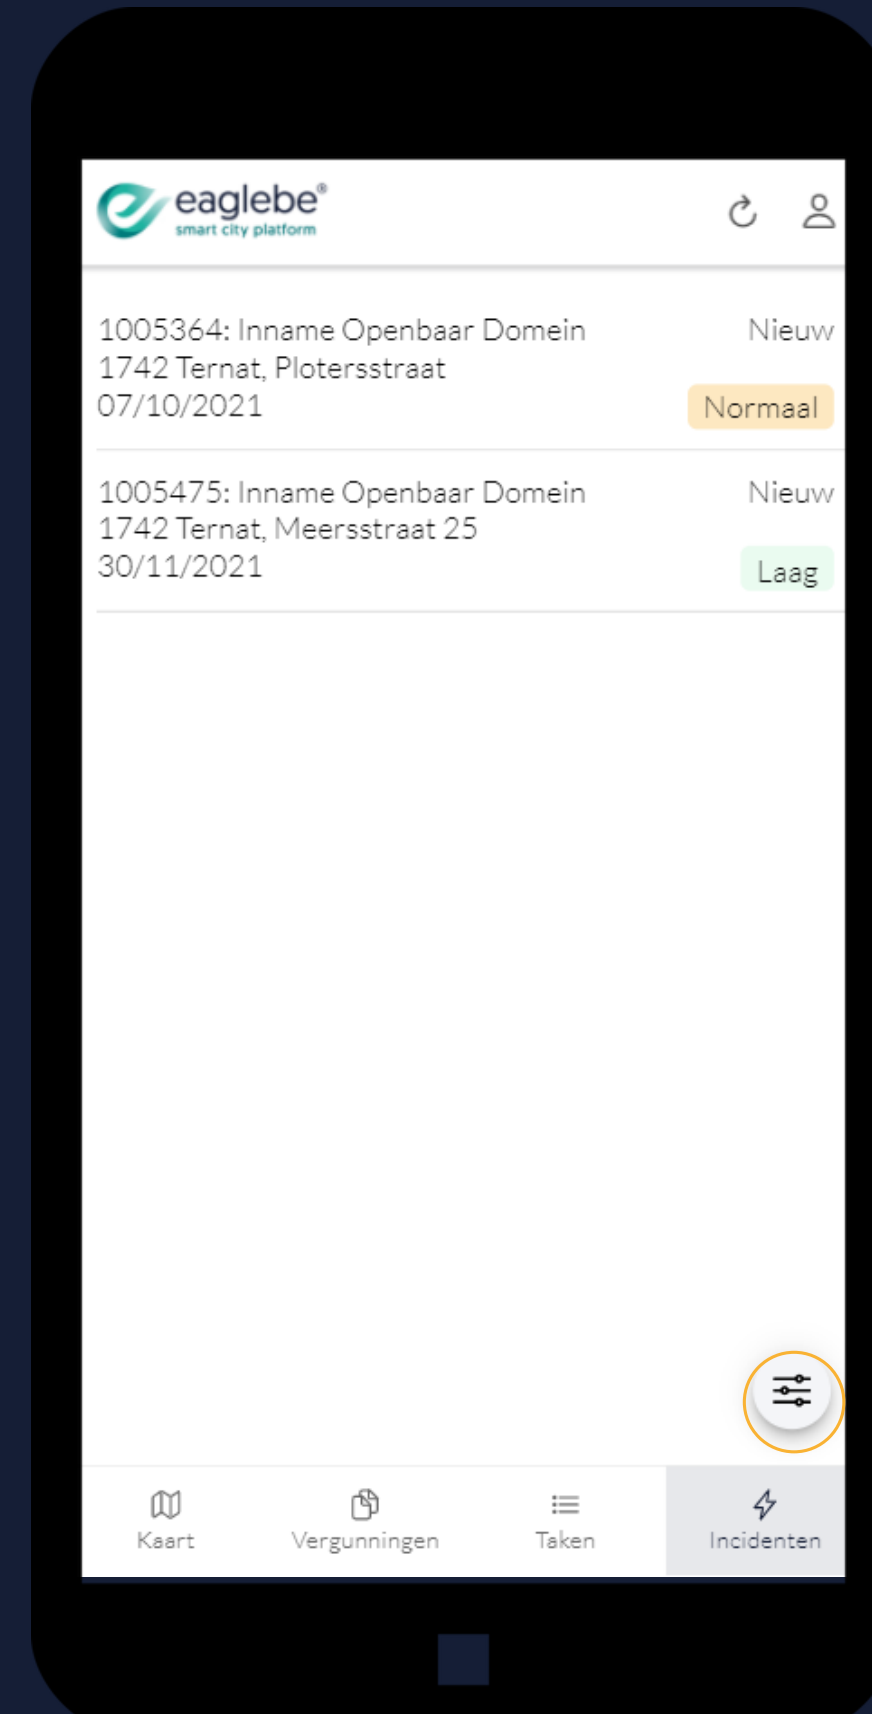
eaglebe®
smart city platform

1005364: Inname Openbaar Domein
1742 Ternat, Plotersstraat
07/10/2021
Nieuw
Normaal

1005475: Inname Openbaar Domein
1742 Ternat, Meersstraat 25
30/11/2021
Nieuw
Laag

Kaart
Vergunningen
Taken
Incidenten